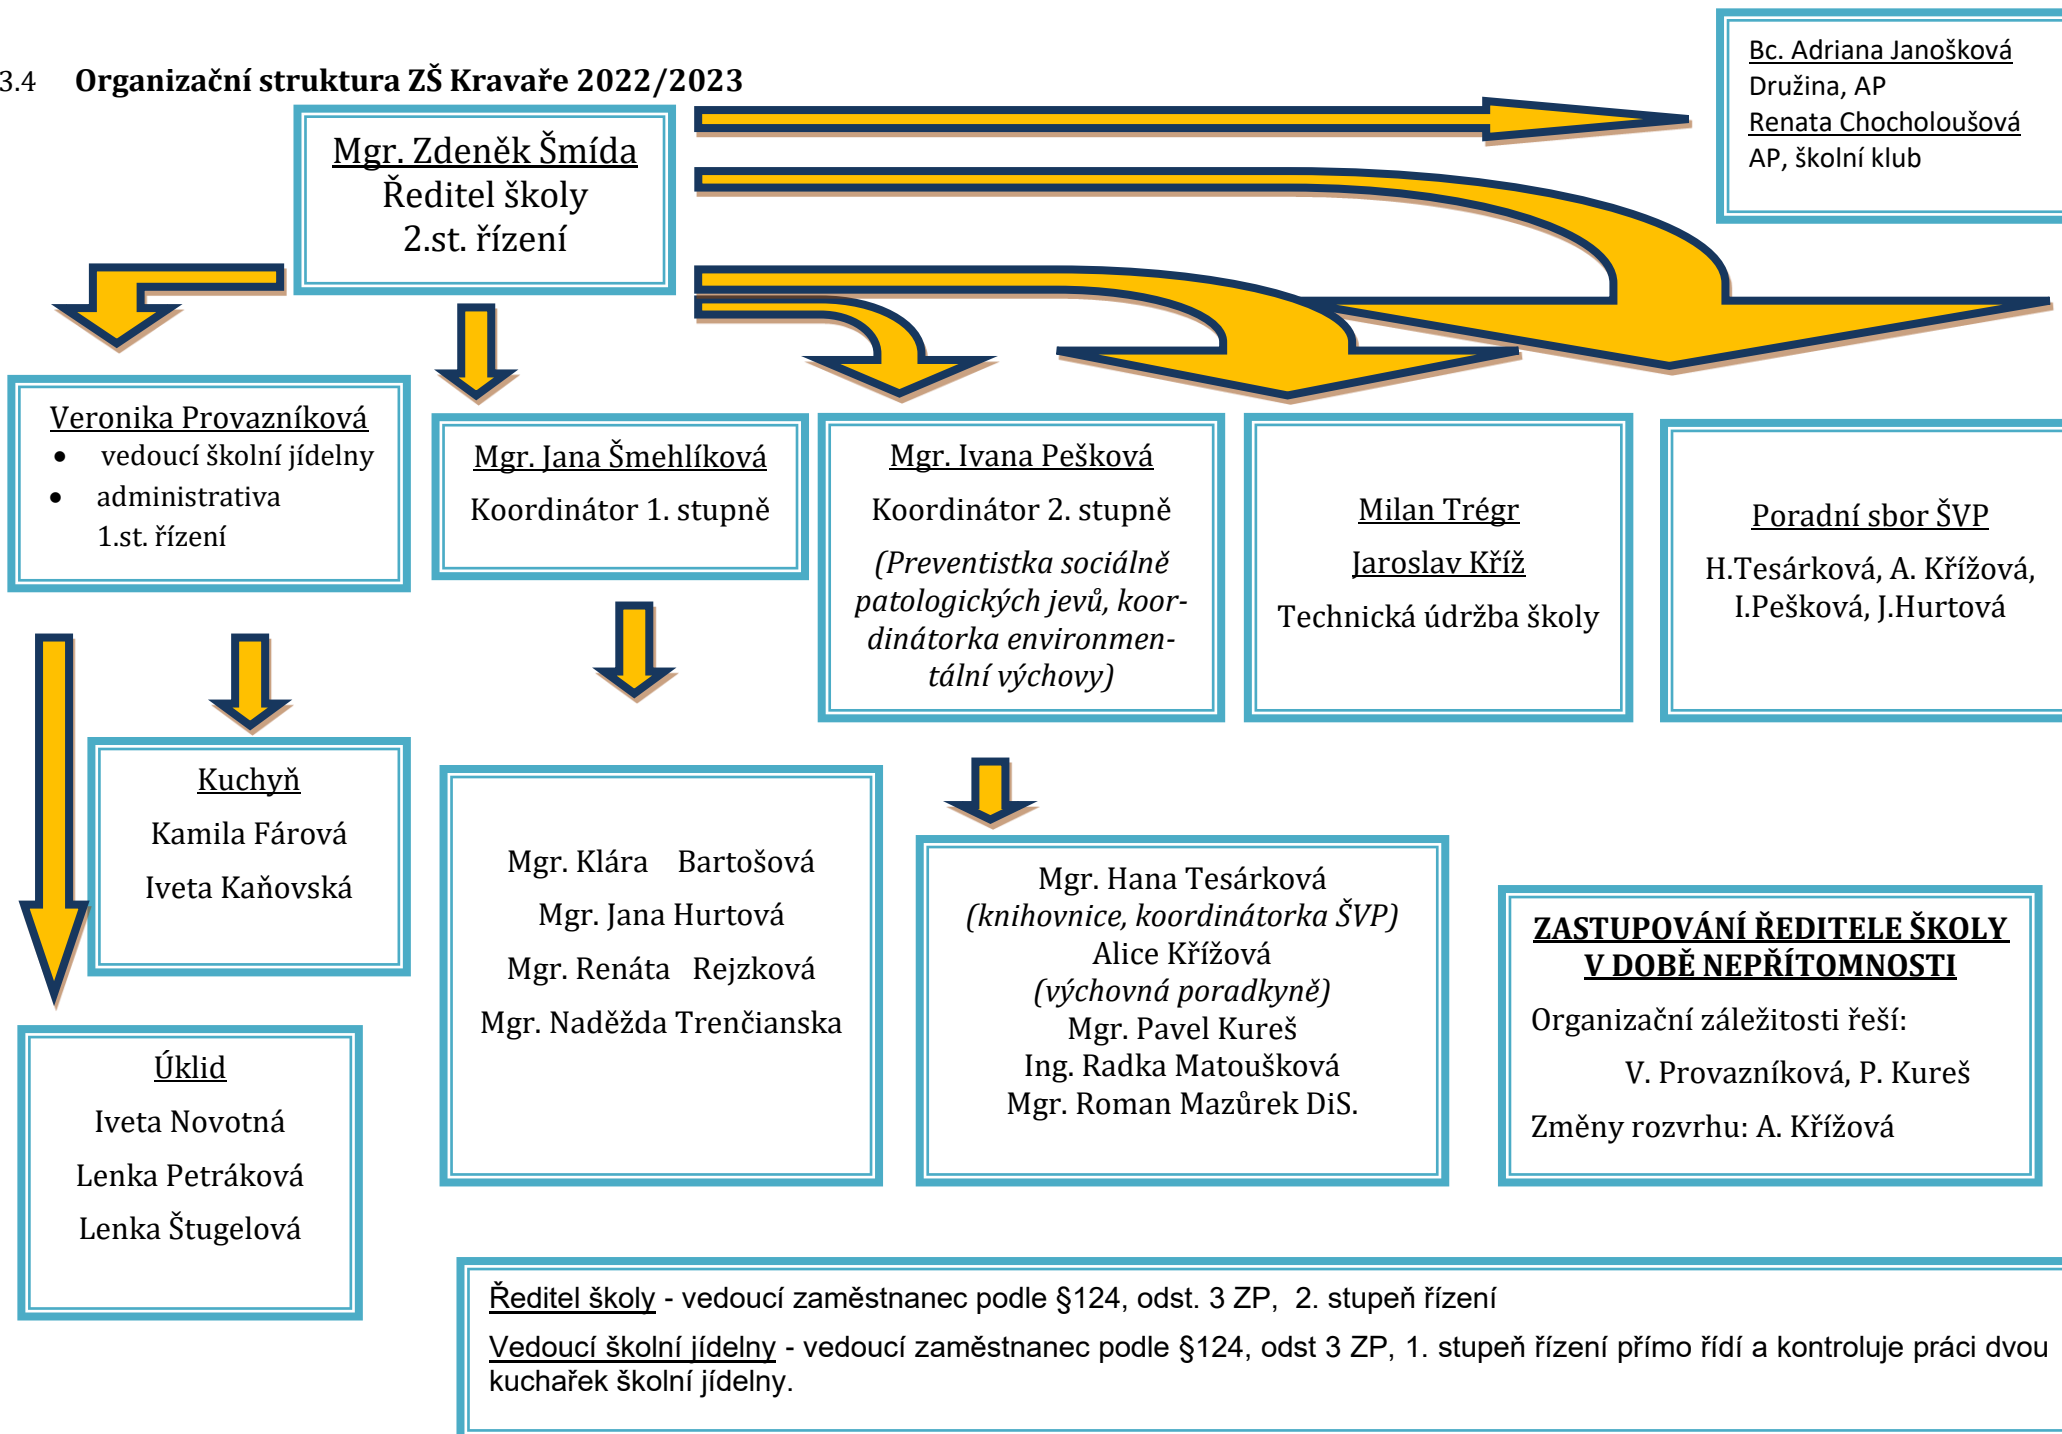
3.4 Organizační struktura ZŠ Kravaře 2022/2023

Bc. Adriana Janošková
Družina, AP
Renata Chocholoušová
AP, školní klub

Mgr. Zdeněk Šmída
Ředitel školy
2.st. řízení

Veronika Provazníková
- vedoucí školní jídelny
- administrativa
1.st. řízení

Mgr. Jana Šmehlíková
Koordinátor 1. stupně

Mgr. Ivana Pešková
Koordinátor 2. stupně
(Preventistka sociálně patologických jevů, koordinátorka environmentální výchovy)

Milan Trégr
Jaroslav Kříž
Technická údržba školy

Poradní sbor ŠVP
H.Tesárková, A. Křížová, I.Pešková, J.Hurtová

Kuchyň
Kamila Fárová
Iveta Kaňovská

Mgr. Klára Bartošová
Mgr. Jana Hurtová
Mgr. Renáta Rejzková
Mgr. Naděžda Trenčianska

Mgr. Hana Tesárková
(knihovnice, koordinátorka ŠVP)
Alice Křížová
(výchovná poradkyně)
Mgr. Pavel Kureš
Ing. Radka Matoušková
Mgr. Roman Mazůrek DiS.

ZASTUPOVÁNÍ ŘEDITELE ŠKOLY V DOBĚ NEPŘÍTOMNOSTI
Organizační záležitosti řeší:
V. Provazníková, P. Kureš
Změny rozvrhu: A. Křížová

Úklid
Iveta Novotná
Lenka Petráková
Lenka Štugelová

Ředitel školy - vedoucí zaměstnanec podle §124, odst. 3 ZP, 2. stupeň řízení
Vedoucí školní jídelny - vedoucí zaměstnanec podle §124, odst 3 ZP, 1. stupeň řízení přímo řídí a kontroluje práci dvou kuchařek školní jídelny.